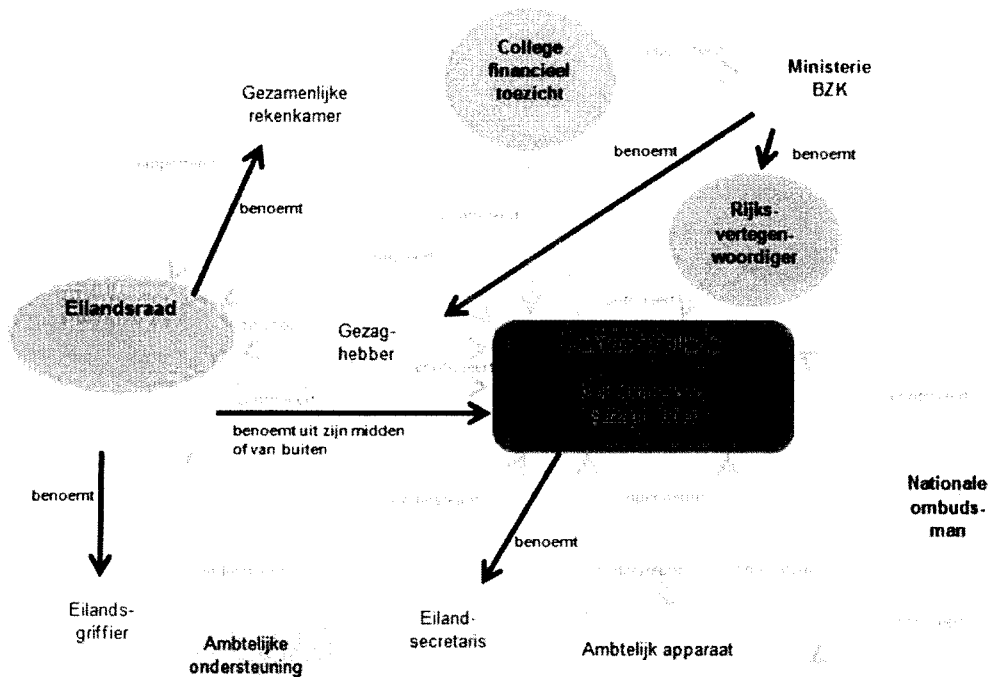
College financieel toezicht

Ministerie BZK

Gezamenlijke rekenkamer

benoemt

benoemt

benoemt

Rijks-vertegen-woordiger

Eilandsraad

Gezag-hebber

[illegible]

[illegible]

benoemt uit zijn midden of van buiten

benoemt

Nationale ombuds-man

benoemt

Eilands-griffier

Ambtelijke ondersteuning

Eiland-secretaris

Ambtelijk apparaat